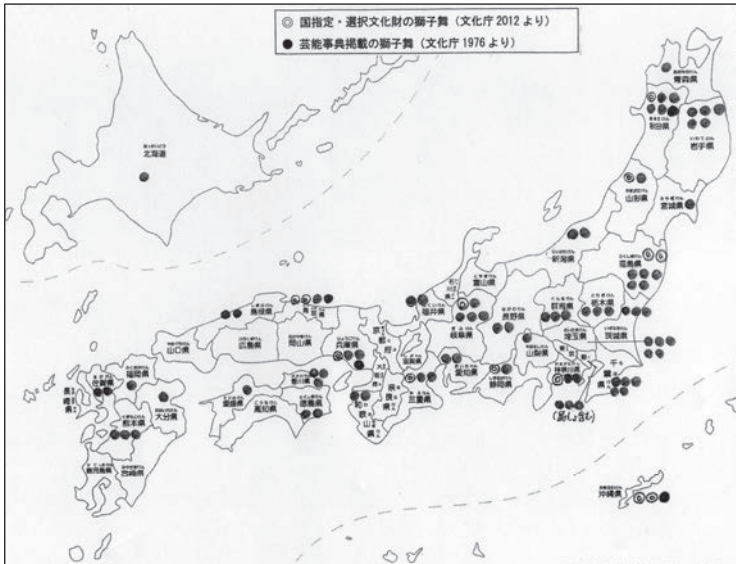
◎ 国指定・選択文化財の獅子舞（文化庁 2012 より）
● 芸能事典掲載の獅子舞（文化庁 1976 より）

北海道

青森県

秋田県

岩手県

山形県

宮城県

新潟県

福島県

富山県

石川県

福井県

群馬県

栃木県

長野県

岐阜県

埼玉県

茨城県

山梨県

東京都

神奈川県

千葉県

静岡県

愛知県

三重県

滋賀県

京都府

大阪府

兵庫県

奈良県

和歌山県

鳥取県

島根県

岡山県

広島県

山口県

香川県

徳島県

愛媛県

高知県

福岡県

佐賀県

長崎県

大分県

熊本県

宮崎県

鹿児島県

沖縄県

（島しょ含む）